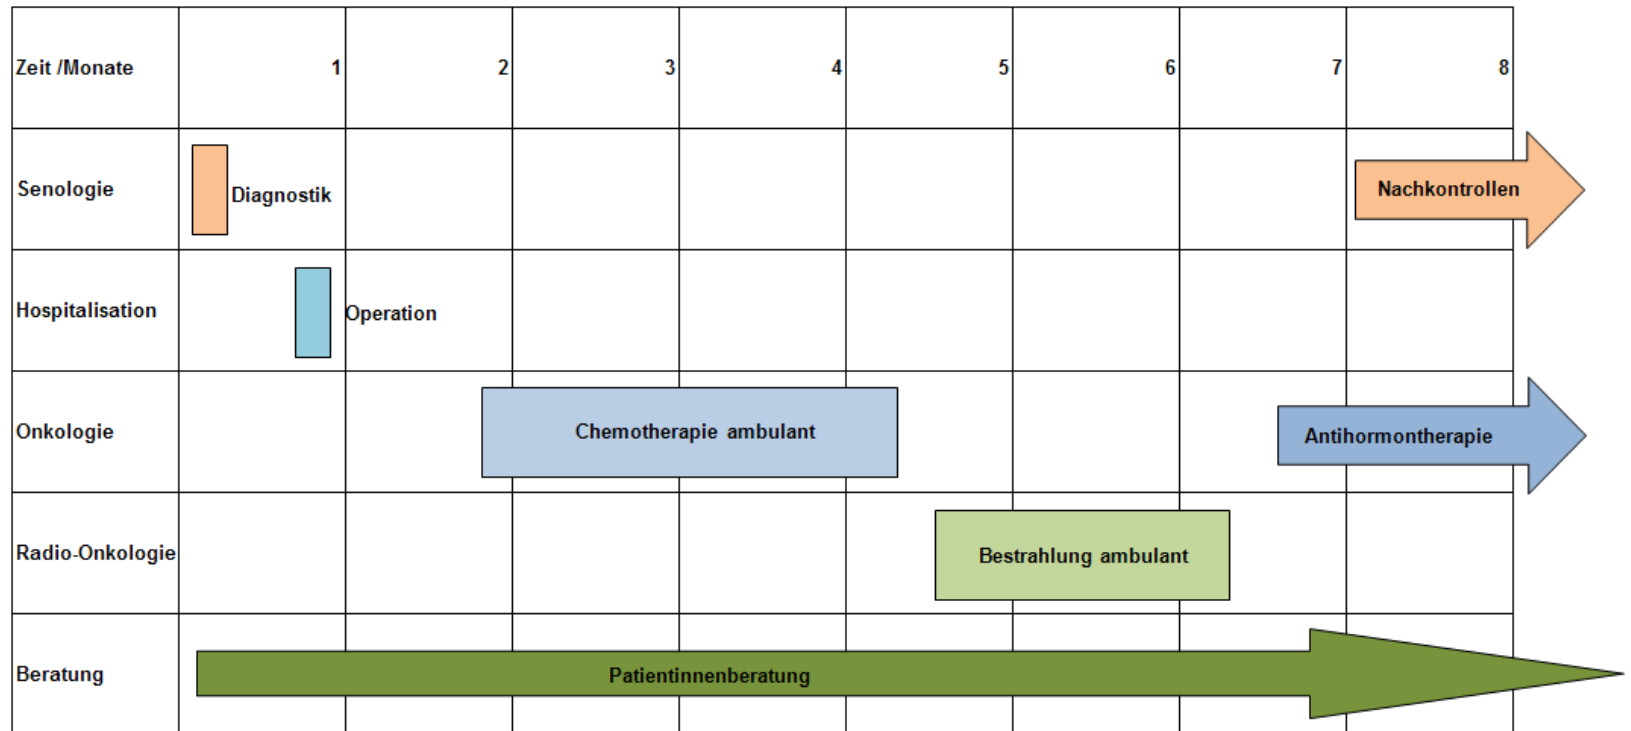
| Zeit /Monate | 1 | 2 | 3 | 4 | 5 | 6 | 7 | 8 |
|---|---|---|---|---|---|---|---|---|
| Senologie | Diagnostik | | | | | | | Nachkontrollen |
| Hospitalisation | Operation | | | | | | | |
| Onkologie | | | Chemotherapie ambulant | | | | Antihormontherapie | |
| Radio-Onkologie | | | | | Bestrahlung ambulant | | | |
| Beratung | Patientinnenberatung | | | | | | | |